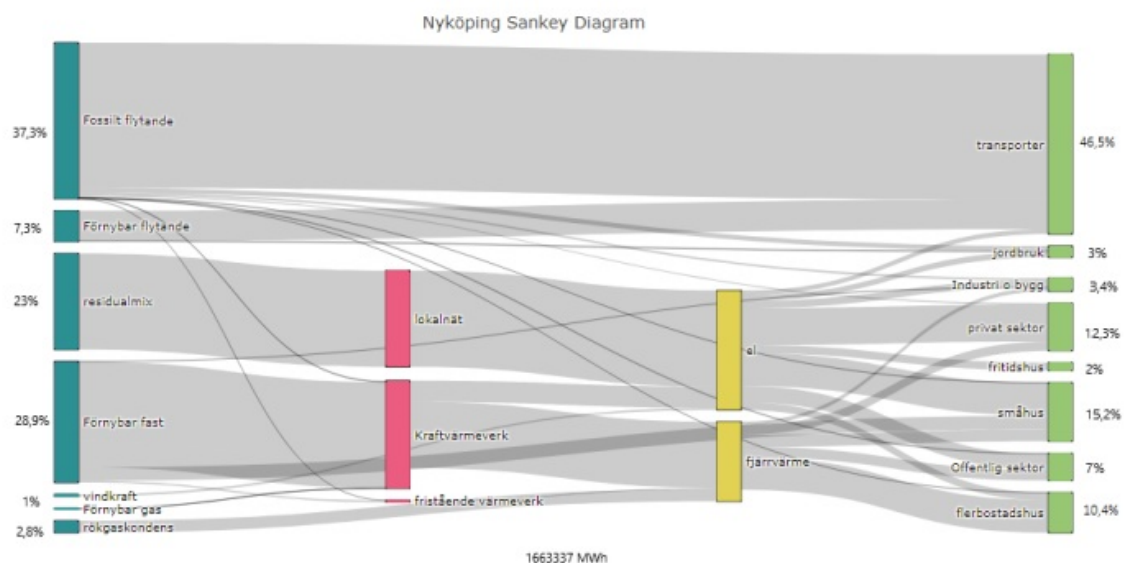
Nyköping Sankey Diagram

37,3%
Fossilt flytande
7,3%
Förnybar flytande
23%
residualmix
28,9%
Förnybar fast
1%
vindkraft
Förnybar gas
2,8%
rökgaskondens

lokalnät
Kraftvärmeverk
fristående värmeverk

el
fjärrvärme

transporter
46,5%
jordbruk
3%
Industri o bygg
3,4%
privat sektor
12,3%
fritidshus
2%
småhus
15,2%
Offentlig sektor
7%
flerbostadshus
10,4%

1663337 MWh